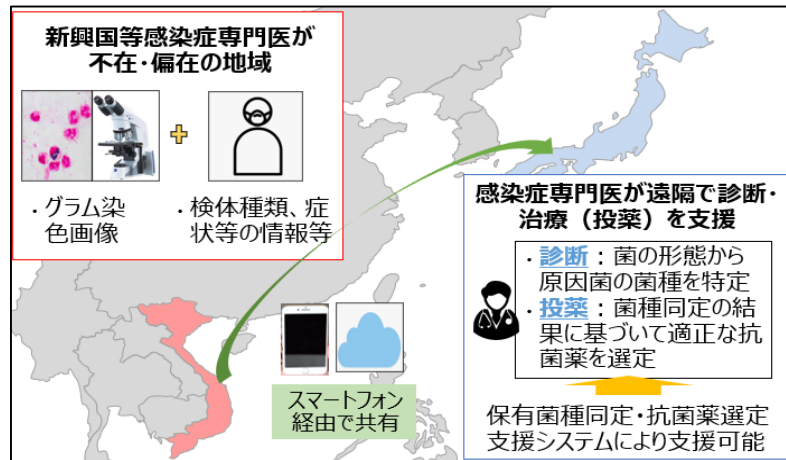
新興国等感染症専門医が不在･偏在の地域

・グラム染色画像

・検体種類、症状等の情報等

感染症専門医が遠隔で診断・治療（投薬）を支援

・診断：菌の形態から原因菌の菌種を特定

・投薬：菌種同定の結果に基づいて適正な抗菌薬を選定

保有菌種同定･抗菌薬選定支援システムにより支援可能

スマートフォン経由で共有